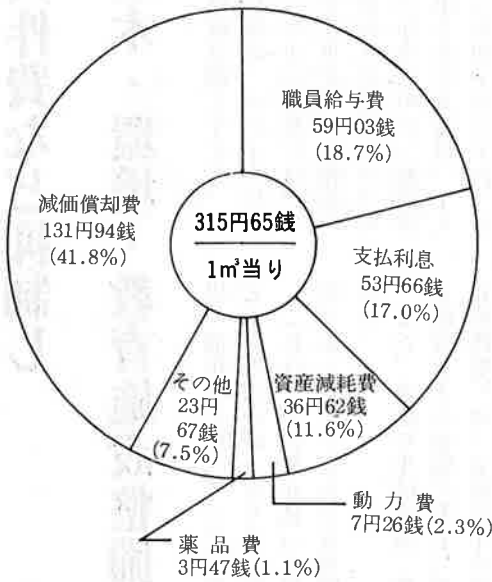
職員給与費
59円03銭
(18.7%)

減価償却費
131円94銭
(41.8%)

315円65銭
1㎥当り

支払利息
53円66銭
(17.0%)

その他
23円
67銭
(7.5%)

資産減耗費
36円62銭
(11.6%)

動力費
7円26銭(2.3%)

薬品費
3円47銭(1.1%)